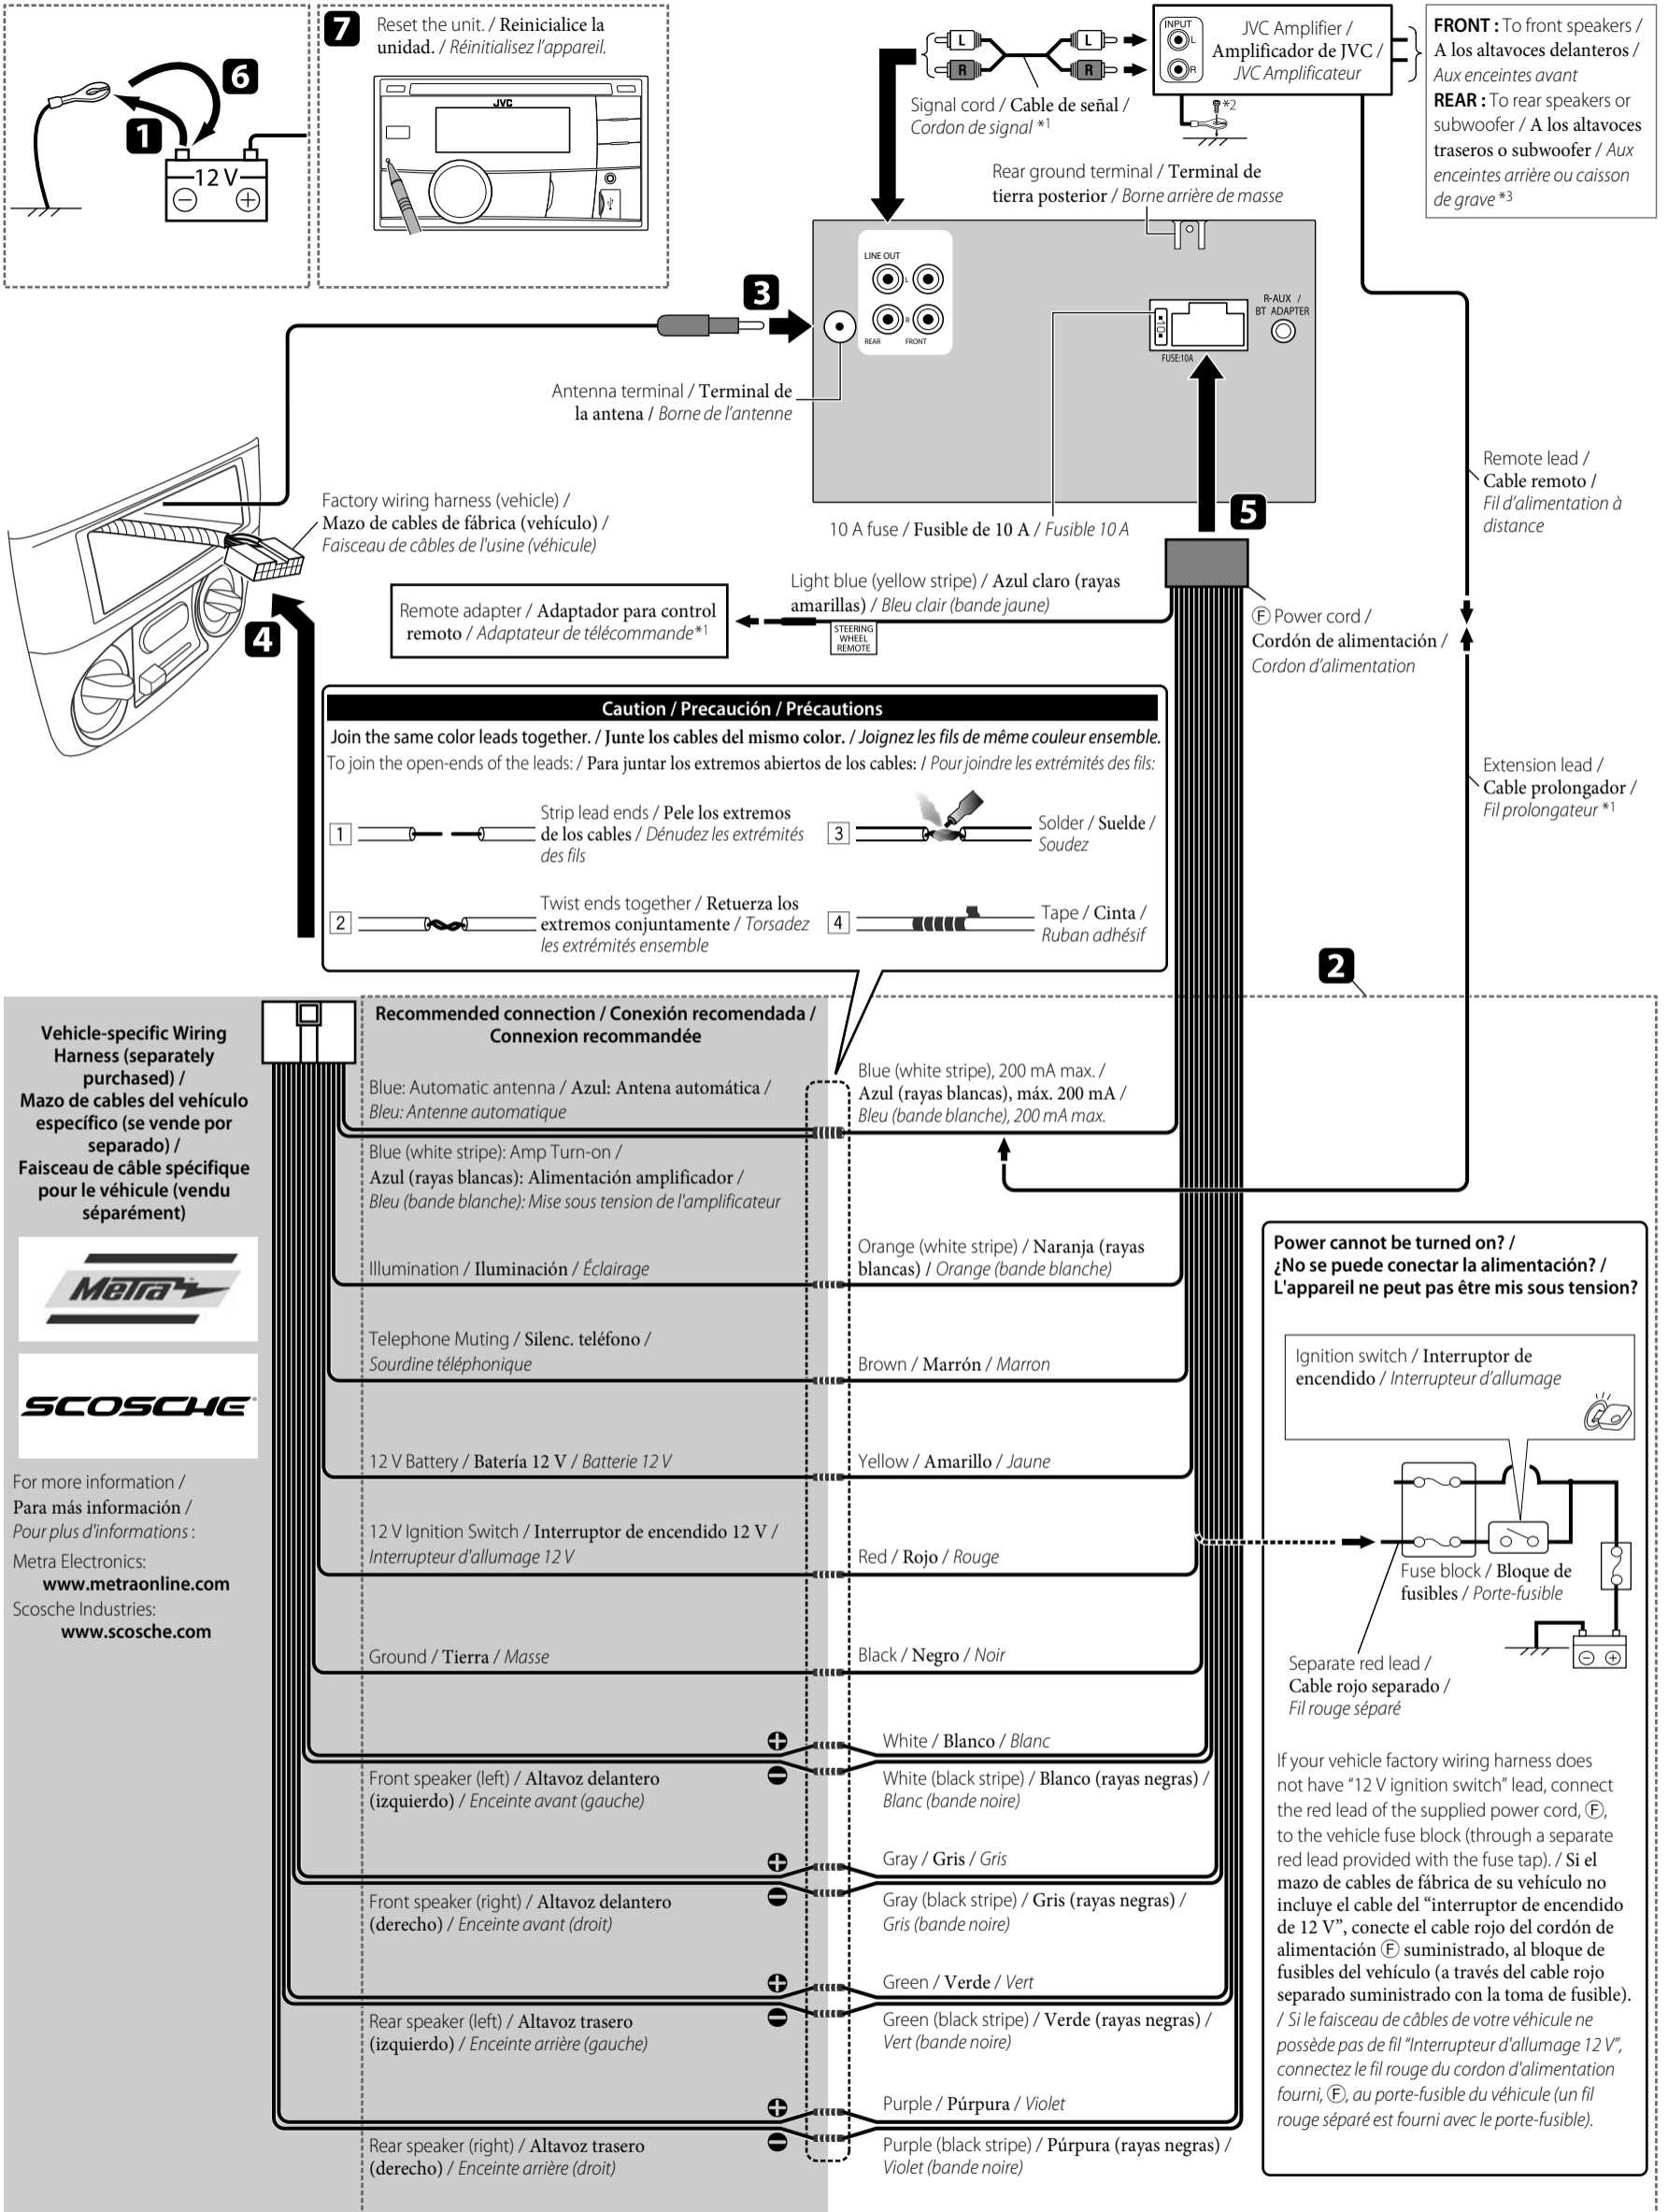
1
6
12 V

7 Reset the unit. / Reiniciallice la unidad. / Réinitialisez l'appareil.

JVC

L
R
L
R

Signal cord / Cable de señal / Cordon de signal *1

INPUT
L
R
JVC Amplifier / Amplificador de JVC / JVC Amplificateur

*2

FRONT : To front speakers / A los altavoces delanteros / Aux enceintes avant
REAR : To rear speakers or subwoofer / A los altavoces traseros o subwoofer / Aux enceintes arrière ou caisson de grave *3

Rear ground terminal / Terminal de tierra posterior / Borne arrière de masse

LINE OUT
L
R
REAR
FRONT

R-AUX / BT ADAPTER
FUSE:10A

3

Antenna terminal / Terminal de la antenna / Borne de l'antenne

Remote lead / Cable remoto / Fil d'alimentation à distance

Factory wiring harness (vehicle) / Mazo de cables de fábrica (vehículo) / Faisceau de câbles de l'usine (véhicule)

10 A fuse / Fusible de 10 A / Fusible 10 A

5

Light blue (yellow stripe) / Azul claro (rayas amarillas) / Bleu clair (bande jaune)

Remote adapter / Adaptador para control remoto / Adaptateur de télécommande*1

STEERING WHEEL REMOTE

Ⓕ Power cord / Cordón de alimentación / Cordon d'alimentation

4

Caution / Precaución / Précautions
Join the same color leads together. / Junte los cables del mismo color. / Joignez les fils de même couleur ensemble.
To join the open-ends of the leads: / Para juntar los extremos abiertos de los cables: / Pour joindre les extrémités des fils:

1 Strip lead ends / Pele los extremos de los cables / Dénudez les extrémités des fils
3 Solder / Suelde / Soudez
2 Twist ends together / Retuerza los extremos conjuntamente / Torsadez les extrémités ensemble
4 Tape / Cinta / Ruban adhésif

Extension lead / Cable prolongador / Fil prolongateur *1

2

Vehicle-specific Wiring Harness (separately purchased) / Mazo de cables del vehículo específico (se vende por separado) / Faisceau de câble spécifique pour le véhicule (vendu séparément)

Metra

SCOSCHE

For more information / Para más información / Pour plus d'informations :
Metra Electronics:
www.metraonline.com
Scosche Industries:
www.scosche.com

Recommended connection / Conexión recomendada / Connexion recommandée

Blue: Automatic antenna / Azul: Antena automática / Bleu: Antenne automatique
Blue (white stripe), 200 mA max. / Azul (rayas blancas), máx. 200 mA / Bleu (bande blanche), 200 mA max.

Blue (white stripe): Amp Turn-on / Azul (rayas blancas): Alimentación amplificador / Bleu (bande blanche): Mise sous tension de l'amplificateur

Illumination / Iluminación / Éclairage
Orange (white stripe) / Naranja (rayas blancas) / Orange (bande blanche)

Telephone Muting / Silenc. teléfono / Sourdine téléphonique
Brown / Marrón / Marron

12 V Battery / Batería 12 V / Batterie 12 V
Yellow / Amarillo / Jaune

12 V Ignition Switch / Interruptor de encendido 12 V / Interrupteur d'allumage 12 V
Red / Rojo / Rouge

Ground / Tierra / Masse
Black / Negro / Noir

White / Blanco / Blanc
Front speaker (left) / Altavoz delantero (izquierdo) / Enceinte avant (gauche)
White (black stripe) / Blanco (rayas negras) / Blanc (bande noire)

Gray / Gris / Gris
Front speaker (right) / Altavoz delantero (derecho) / Enceinte avant (droit)
Gray (black stripe) / Gris (rayas negras) / Gris (bande noire)

Green / Verde / Vert
Rear speaker (left) / Altavoz trasero (izquierdo) / Enceinte arrière (gauche)
Green (black stripe) / Verde (rayas negras) / Vert (bande noire)

Purple / Púrpura / Violet
Rear speaker (right) / Altavoz trasero (derecho) / Enceinte arrière (droit)
Purple (black stripe) / Púrpura (rayas negras) / Violet (bande noire)

Power cannot be turned on? / ¿No se puede conectar la alimentación? / L'appareil ne peut pas être mis sous tension?

Ignition switch / Interruptor de encendido / Interrupteur d'allumage

Fuse block / Bloque de fusibles / Porte-fusible

Separate red lead / Cable rojo separado / Fil rouge séparé

If your vehicle factory wiring harness does not have "12 V ignition switch" lead, connect the red lead of the supplied power cord, Ⓕ, to the vehicle fuse block (through a separate red lead provided with the fuse tap). / Si el mazo de cables de fábrica de su vehículo no incluye el cable del "interruptor de encendido de 12 V", conecte el cable rojo del cordón de alimentación Ⓕ suministrado, al bloque de fusibles del vehículo (a través del cable rojo separado suministrado con la toma de fusible). / Si le faisceau de câbles de votre véhicule ne possède pas de fil "Interrupteur d'allumage 12 V", connectez le fil rouge du cordon d'alimentation fourni, Ⓕ, au porte-fusible du véhicule (un fil rouge séparé est fourni avec le porte-fusible).